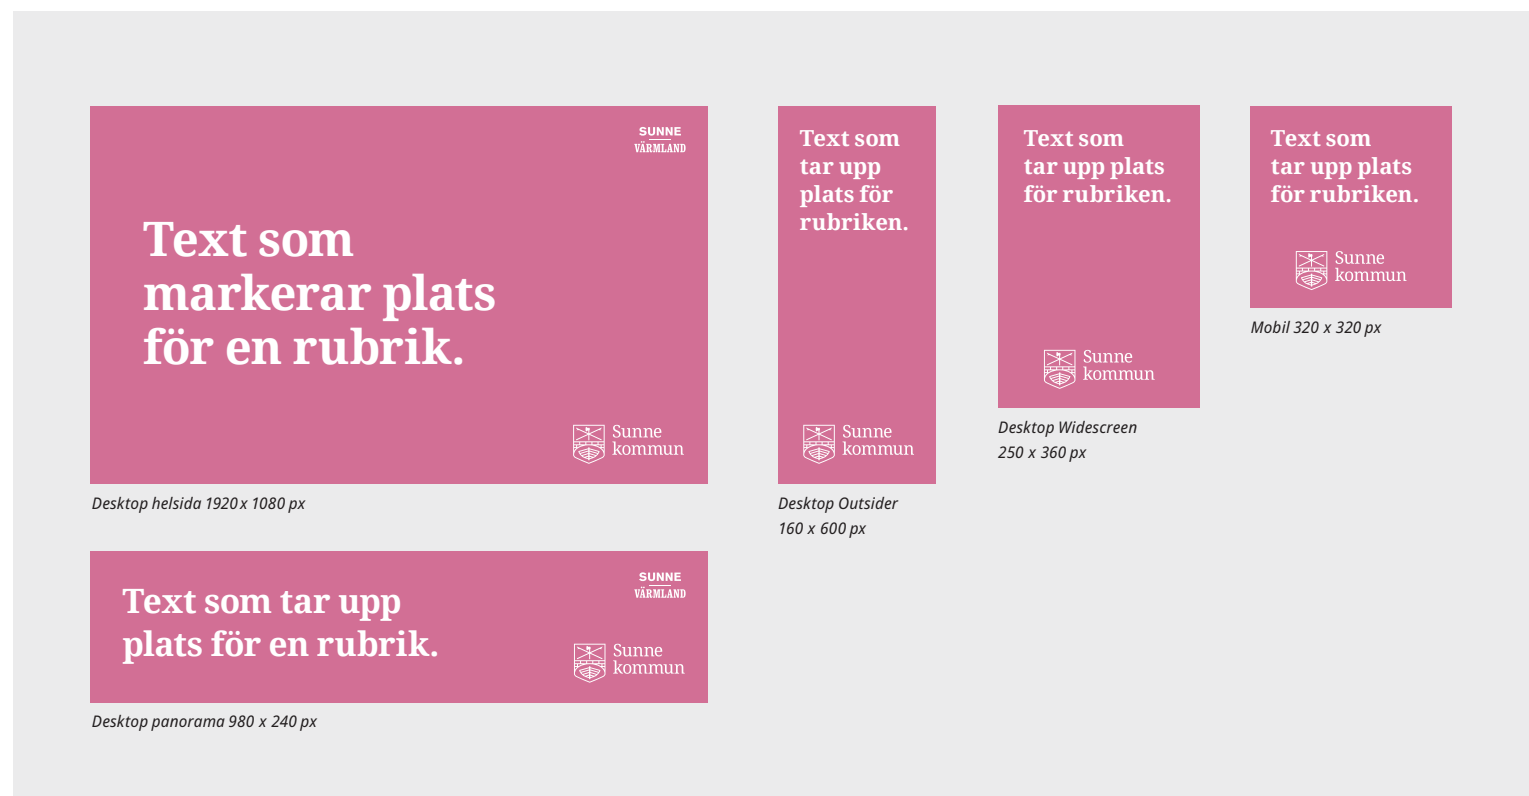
SUNNE
VÄRMLAND

Text som markerar plats för en rubrik.

Sunne kommun

Desktop helsida 1920 x 1080 px

Text som tar upp plats för rubriken.

Sunne kommun

Desktop Outsider 160 x 600 px

Text som tar upp plats för rubriken.

Sunne kommun

Desktop Widescreen 250 x 360 px

Text som tar upp plats för rubriken.

Sunne kommun

Mobil 320 x 320 px

Text som tar upp plats för en rubrik.

SUNNE
VÄRMLAND

Sunne kommun

Desktop panorama 980 x 240 px